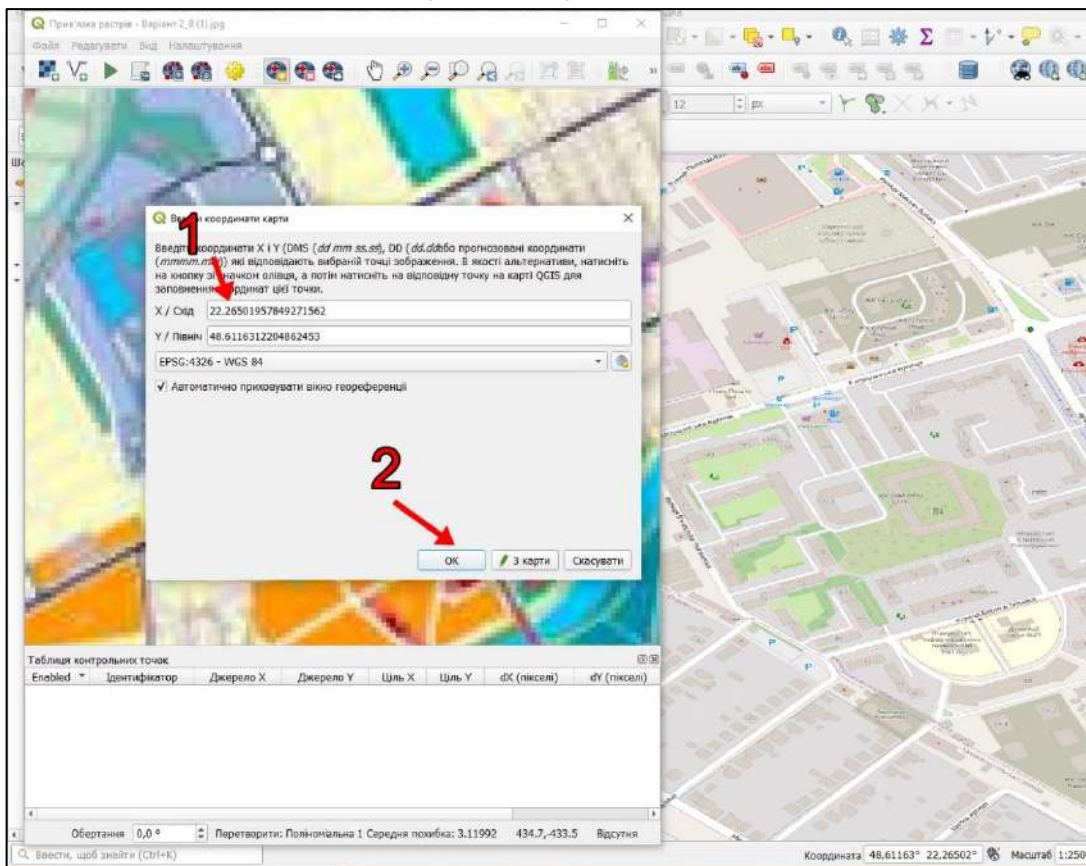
Прив'язка растрів - Варіант 2_8 (1).jpg

Файл Редагувати Вид Налаштування

12 px

Ш

Ввести координати карти

Введіть координати X і Y (DMS (dd mm ss.ss), DD (dd.dd) або прогнозовані координати (mmmm.mm)) які відповідають вибраній точці зображення. В якості альтернативи, натисніть на кнопку зі значком олівця, а потім натисніть на відповідну точку на карті QGIS для заповнення координат цієї точки.

1

X / Схід 22.26501957849271562

Y / Північ 48.6116312204862453

EPSG:4326 - WGS 84

Автоматично приховувати вікно геореференції

2

OK З карти Скасувати

Таблиця контрольних точок

| Enabled | Ідентифікатор | Джерело X | Джерело Y | Ціль X | Ціль Y | dX (пікселі) | dY (пікселі) |
|---|---|---|---|---|---|---|---|

Обертання 0,0 ° Перетворити: Поліноміальна 1 Середня похибка: 3.11992 434.7,-433.5 Відсутня

Ввести, щоб знайти (Ctrl+K)

Координата 48,61163° 22,26502° Масштаб 1:250